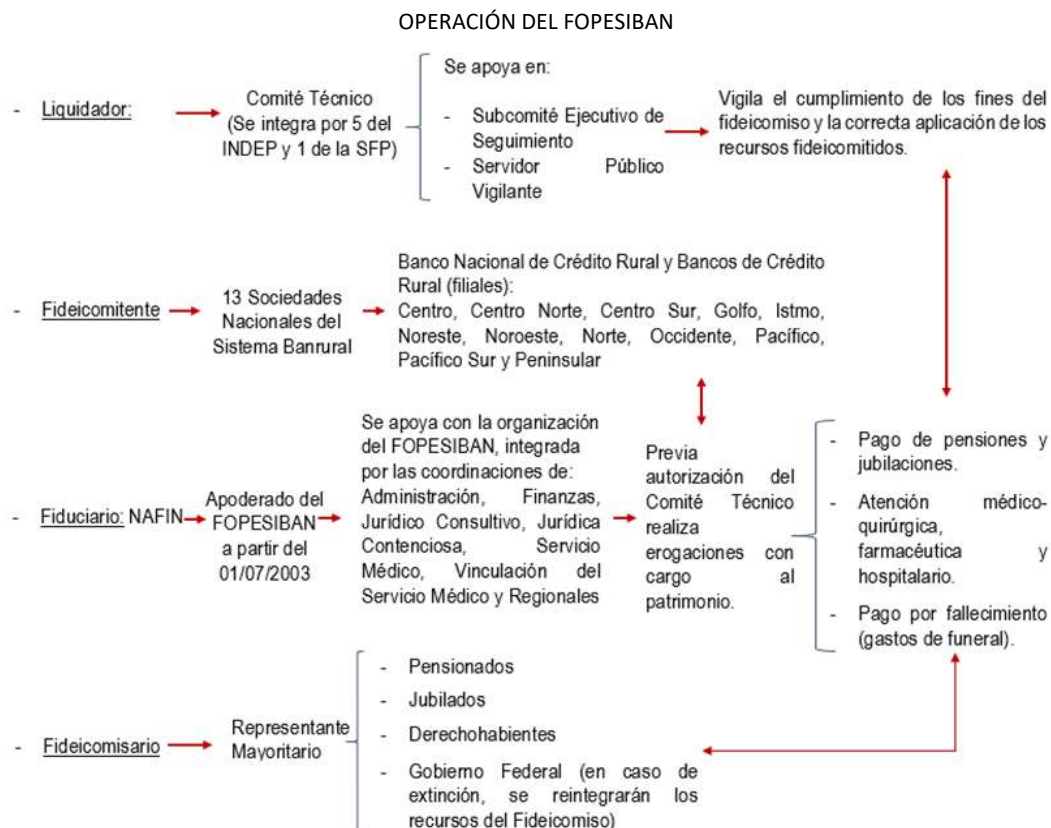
OPERACIÓN DEL FOPESIBAN

- Liquidador:

Comité Técnico (Se integra por 5 del INDEP y 1 de la SFP)

Se apoya en:

- Subcomité Ejecutivo de Seguimiento
- Servidor Público Vigilante

Vigila el cumplimiento de los fines del fideicomiso y la correcta aplicación de los recursos fideicomitidos.

- Fideicomitente

13 Sociedades Nacionales del Sistema Banrural

Banco Nacional de Crédito Rural y Bancos de Crédito Rural (filiales):
Centro, Centro Norte, Centro Sur, Golfo, Istmo, Noreste, Noroeste, Norte, Occidente, Pacífico, Pacífico Sur y Peninsular

- Fiduciario: NAFIN

Apoderado del FOPESIBAN a partir del 01/07/2003

Se apoya con la organización del FOPESIBAN, integrada por las coordinaciones de: Administración, Finanzas, Jurídico Consultivo, Jurídica Contenciosa, Servicio Médico, Vinculación del Servicio Médico y Regionales

Previa autorización del Comité Técnico realiza erogaciones con cargo al patrimonio.

- Pago de pensiones y jubilaciones.
- Atención médico-quirúrgica, farmacéutica y hospitalario.
- Pago por fallecimiento (gastos de funeral).

- Fideicomisario

Representante Mayoritario

- Pensionados
- Jubilados
- Derechohabientes
- Gobierno Federal (en caso de extinción, se reintegrarán los recursos del Fideicomiso)